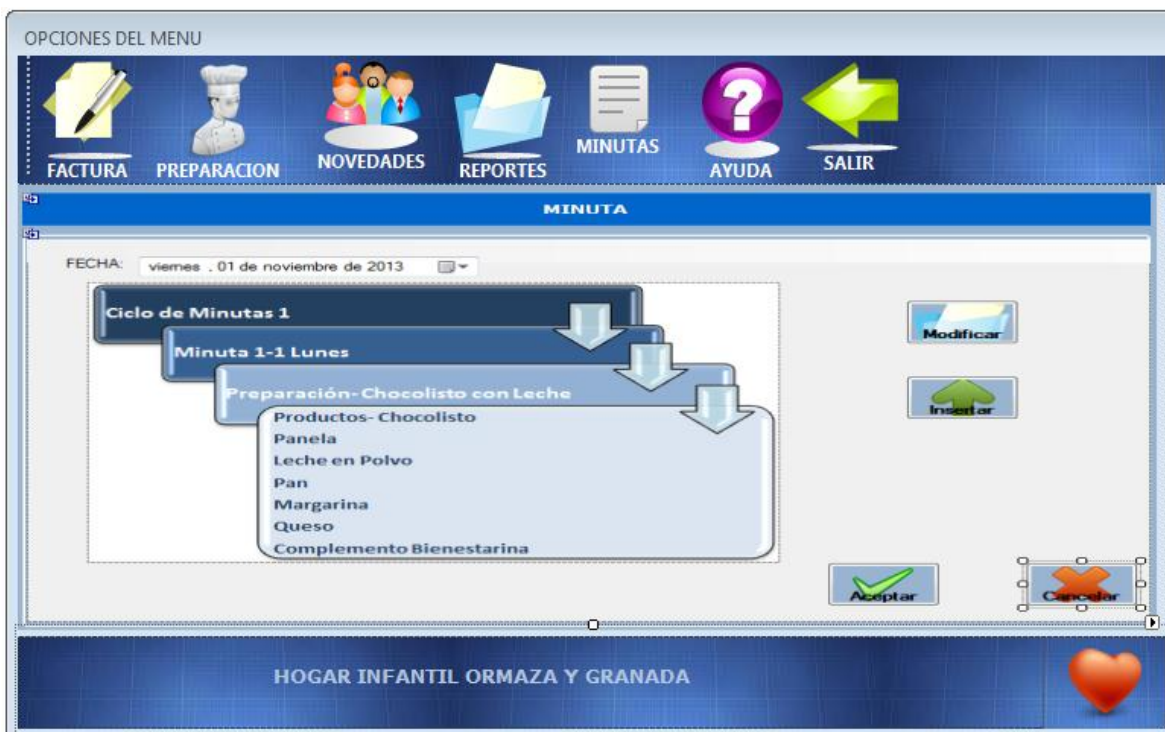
OPCIONES DEL MENU

FACTURA PREPARACION NOVEDADES REPORTES MINUTAS AYUDA SALIR

MINUTA

FECHA: viernes . 01 de noviembre de 2013

Ciclo de Minutas 1

Minuta 1-1 Lunes

Preparación- Chocolisto con Leche

Productos- Chocolisto
Panela
Leche en Polvo
Pan
Margarina
Queso
Complemento Bienestarina

Modificar

Insertar

Aceptar

Cancelar

HOGAR INFANTIL ORMAZA Y GRANADA